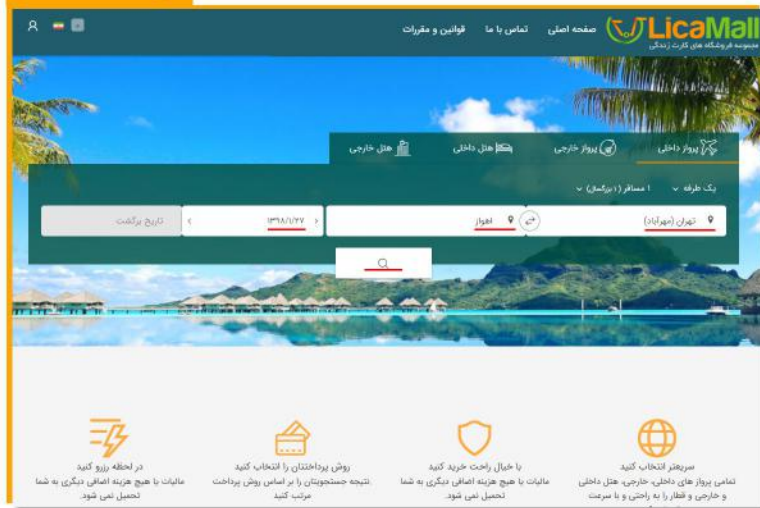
LicaMall
مجموعه فروشگاه های کارت زندگی
صفحه اصلی
تماس با ما
قوانین و مقررات

پرواز داخلی
پرواز خارجی
هتل داخلی
هتل خارجی

یک طرفه
۱ مسافر (۱ بزرگسال)

تهران (مهرآباد)
اهواز
۱۳۹۸/۱/۲۷
تاریخ برگشت

سریعتر انتخاب کنید
تمامی پرواز های داخلی، خارجی، هتل داخلی و خارجی و قطار را به راحتی و با سرعت

با خیال راحت خرید کنید
مالیات یا هیچ هزینه اضافی دیگری به شما تحمیل نمی شود.

روش پرداختتان را انتخاب کنید
نتیجه جستجویتان را بر اساس روش پرداخت مرتب کنید

در لحظه رزرو کنید
مالیات یا هیچ هزینه اضافی دیگری به شما تحمیل نمی شود.